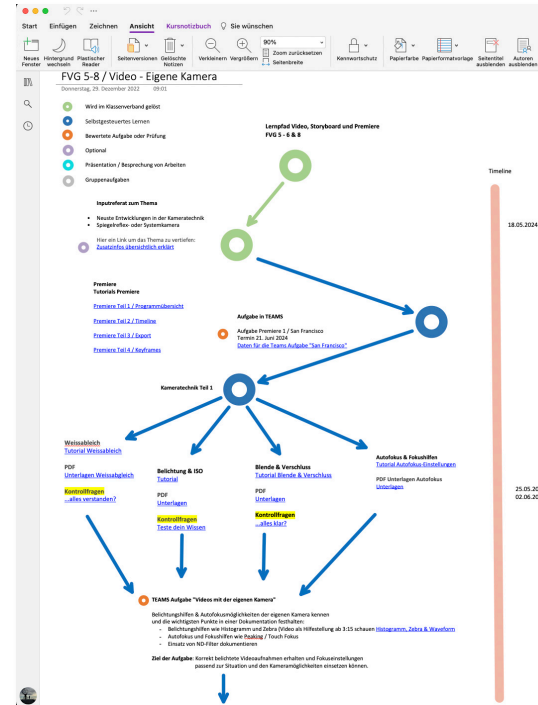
Start Einfügen Zeichnen Ansicht Kursnotizbuch Sie wünschen

Neues Fenster Hintergrund wechseln Plastischer Reader Seitenversionen Gelöschte Notizen Verkleinern Vergrößern 90% Zoom zurücksetzen Seitenbreite Kennwortschutz Papierfarbe Papierformatvorlage Seitentitel ausblenden Autoren ausblenden

FVG 5-8 / Video - Eigene Kamera

Donnerstag, 29. Dezember 2022 09:01

Wird im Klassenverband gelöst
Selbstgesteuertes Lernen
Bewertete Aufgabe oder Prüfung
Optional
Präsentation / Besprechung von Arbeiten
Gruppenaufgaben

Lernpfad Video, Storyboard und Premiere
FVG 5 - 6 & 8

Timeline

Inputreferat zum Thema

- Neuste Entwicklungen in der Kameratechnik
- Spiegelreflex- oder Systemkamera

Hier ein Link um das Thema zu vertiefen:
Zusatzinfos übersichtlich erklärt

18.05.2024

Premiere
Tutorials Premiere

Premiere Teil 1 / Programmübersicht

Premiere Teil 2 / Timeline

Premiere Teil 3 / Export

Premiere Teil 4 / Keyframes

Aufgabe in TEAMS

Aufgabe Premiere 1 / San Francisco
Termin 21. Juni 2024
Daten für die Teams Aufgabe "San Francisco"

Kameratechnik Teil 1

Weissableich
Tutorial Weissableich

PDF
Unterlagen Weissabgleich

Kontrollfragen
...alles verstanden?

Belichtung & ISO
Tutorial

PDF
Unterlagen

Kontrollfragen
Teste dein Wissen

Blende & Verschluss
Tutorial Blende & Verschluss

PDF
Unterlagen

Kontrollfragen
...alles klar?

Autofokus & Fokushilfen
Tutorial Autofokus-Einstellungen

PDF Unterlagen Autofokus
Unterlagen

25.05.20
02.06.20

TEAMS Aufgabe "Videos mit der eigenen Kamera"

Belichtungshilfen & Autofokusmöglichkeiten der eigenen Kamera kennen und die wichtigsten Punkte in einer Dokumentation festhalten:
- Belichtungshilfen wie Histogramm und Zebra (Video als Hilfestellung ab 3:15 schauen Histogramm, Zebra & Waveform
- Autofokus und Fokushilfen wie Peaking / Touch Fokus
- Einsatz von ND-Filter dokumentieren

Ziel der Aufgabe: Korrekt belichtete Videoaufnahmen erhalten und Fokuseinstellungen passend zur Situation und den Kameramöglichkeiten einsetzen können.